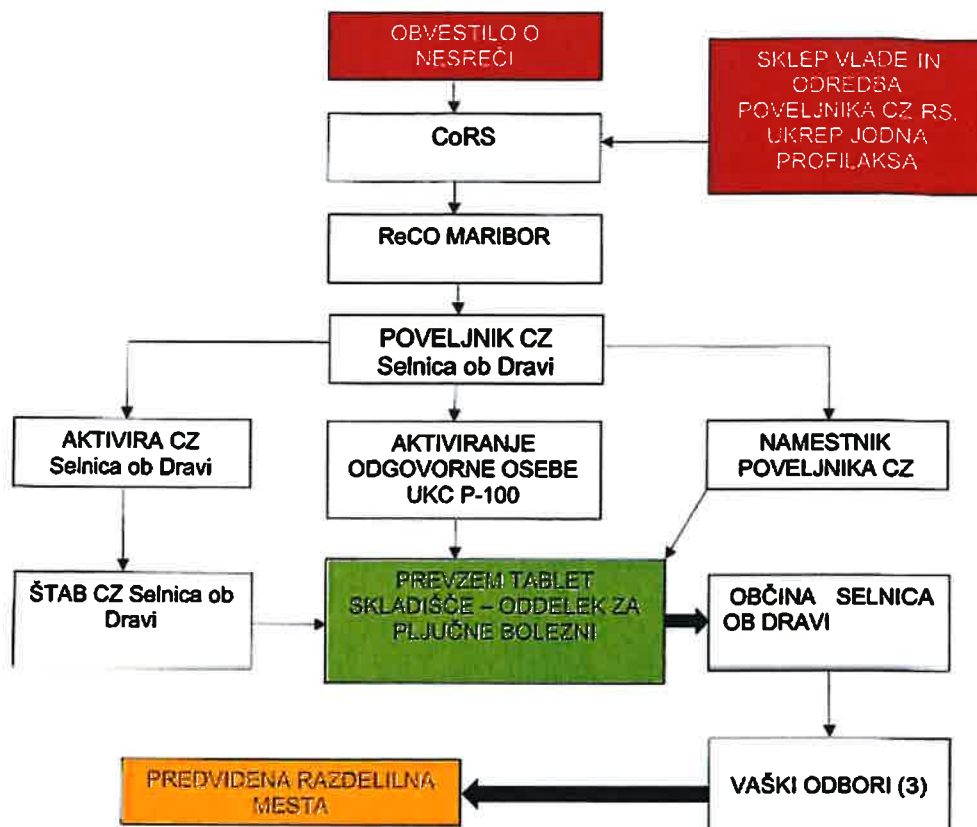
OBVESTILO O NESREČI

CoRS

SKLEP VLADE IN ODREDBA POVELJNIKA CZ RS, UKREP JODNA PROFILAKSA

ReCO MARIBOR

POVELJNIK CZ Selnica ob Dravi

AKTIVIRA CZ Selnica ob Dravi

AKTIVIRANJE ODGOVORNE OSEBE UKC P-100

NAMESTNIK POVELJNIKA CZ

ŠTAB CZ Selnica ob Dravi

PREVZEM TABLET SKLADIŠČE – ODDELEK ZA PLJUČNE BOLEZNI

OBČINA SELNICA OB DRAVI

PREDVIDENA RAZDELILNA MESTA

VAŠKI ODBORI (3)